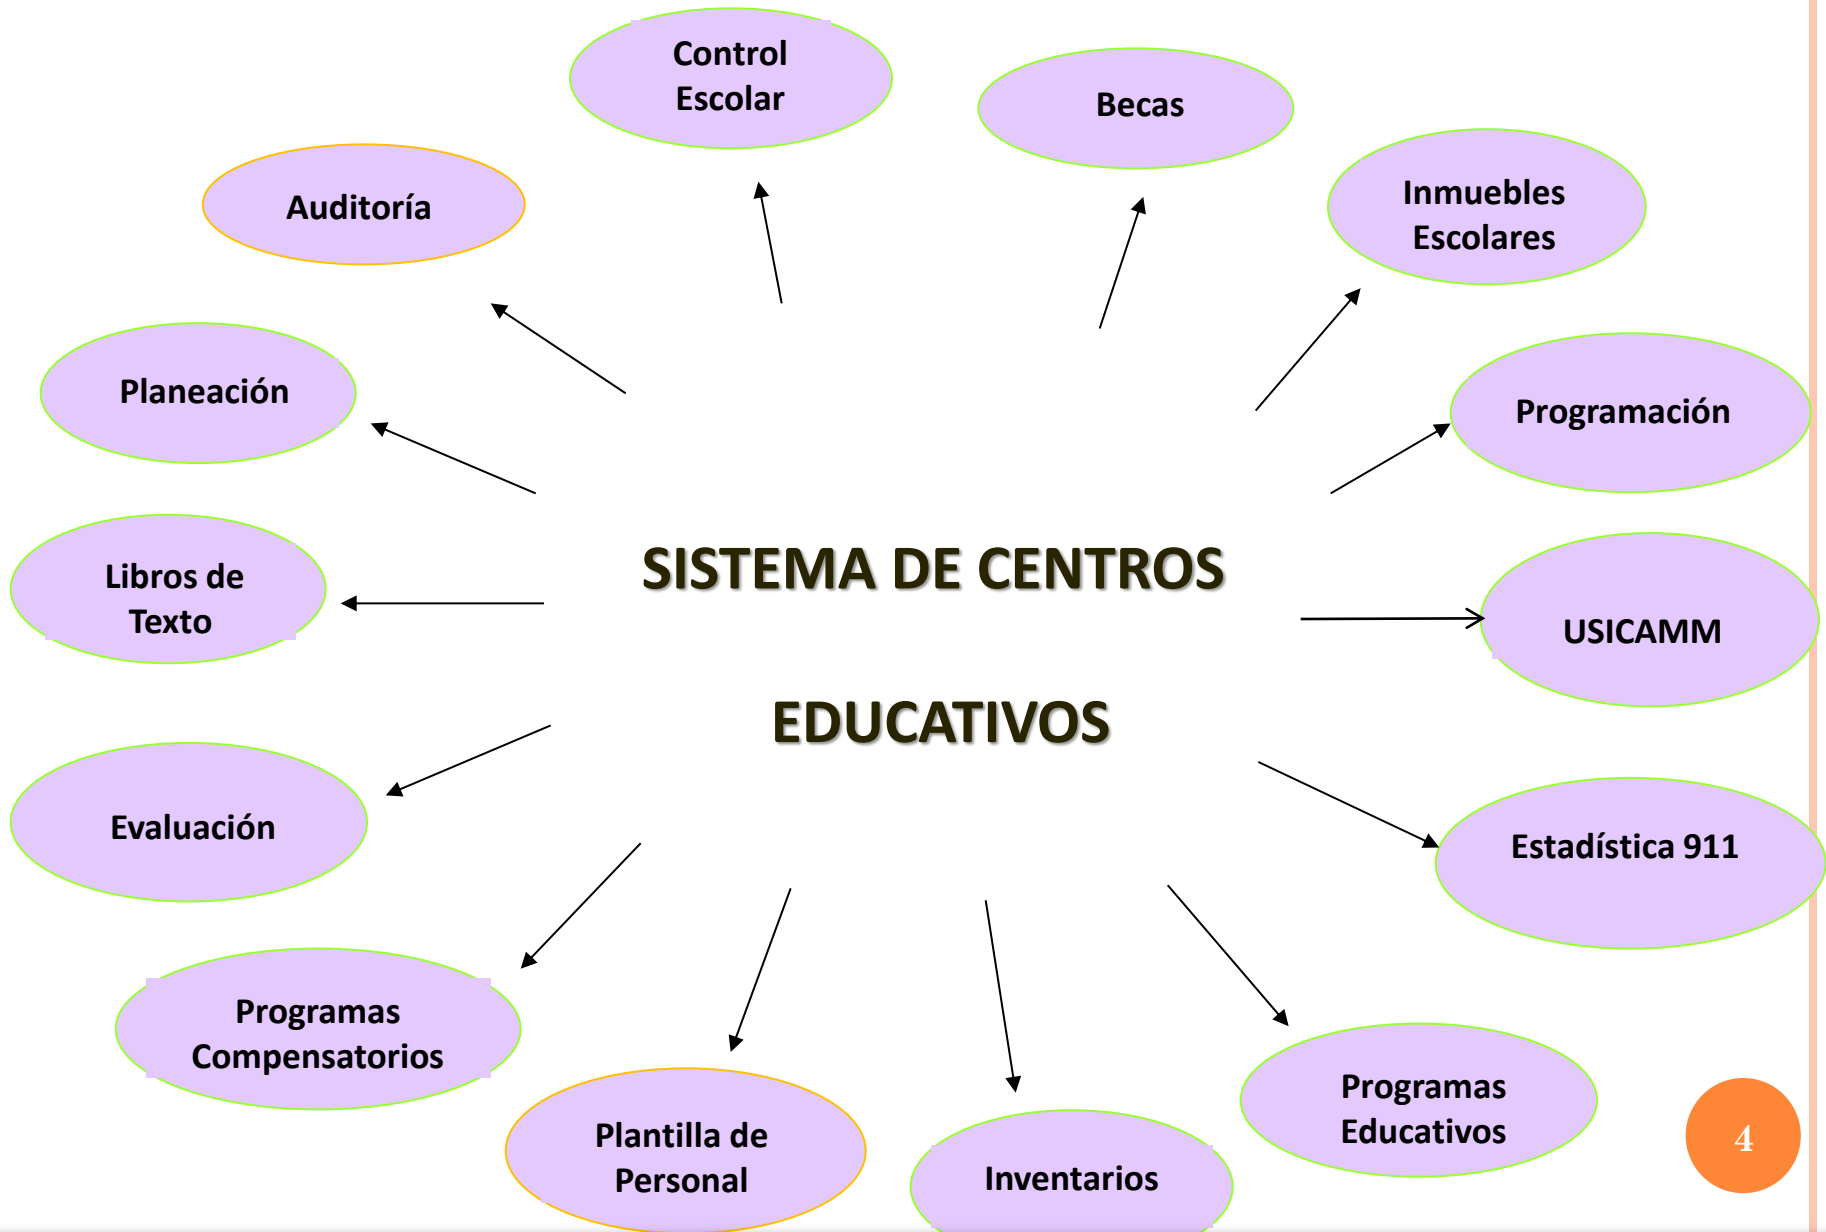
SISTEMA DE CENTROS EDUCATIVOS

Control Escolar

Becas

Inmuebles Escolares

Programación

USICAMM

Estadística 911

Programas Educativos

Inventarios

Plantilla de Personal

Programas Compensatorios

Evaluación

Libros de Texto

Planeación

Auditoría

4